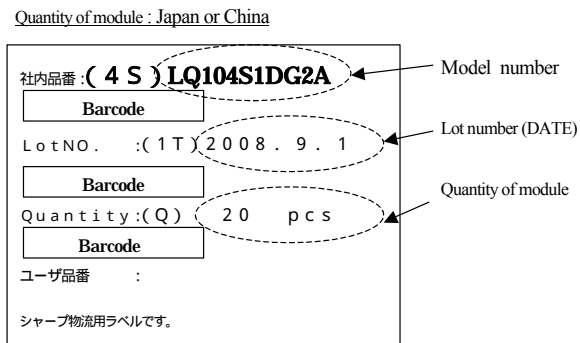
Quantity of module : Japan or China

社内品番 :(4S) LQ104S1DG2A

Model number

Barcode

LotNO. :(1T) 2008. 9. 1

Lot number (DATE)

Barcode

Quantity:(Q) 20 pcs

Quantity of module

Barcode

ユーザ品番 :

シャープ物流用ラベルです。